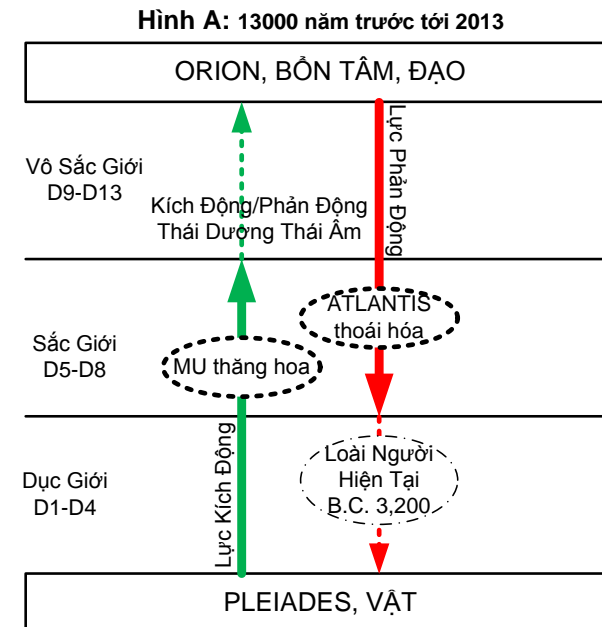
Hình A: 13000 năm trước tới 2013

ORION, BỔN TÂM, ĐẠO

Vô Sắc Giới
D9-D13

Kích Động/Phản Động
Thái Dương Thái Âm

Lực Phản Động

Sắc Giới
D5-D8

ATLANTIS
thoái hóa

MU thăng hoa

Dục Giới
D1-D4

Lực Kích Động

Loài Người
Hiện Tại
B.C. 3,200

PLEIADES, VẬT